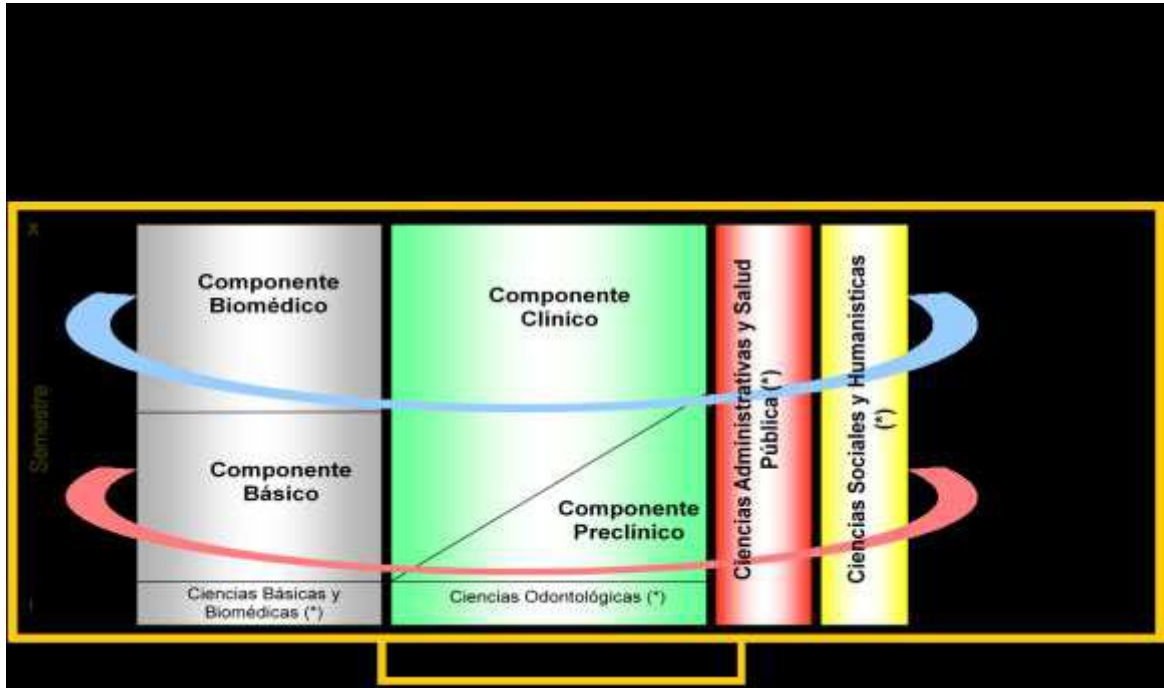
X

Semestre

I

Componente Biomédico

Componente Básico

Ciencias Básicas y Biomédicas (*)

Componente Clínico

Componente Preclínico

Ciencias Odontológicas (*)

Ciencias Administrativas y Salud Pública (*)

Ciencias Sociales y Humanísticas (*)